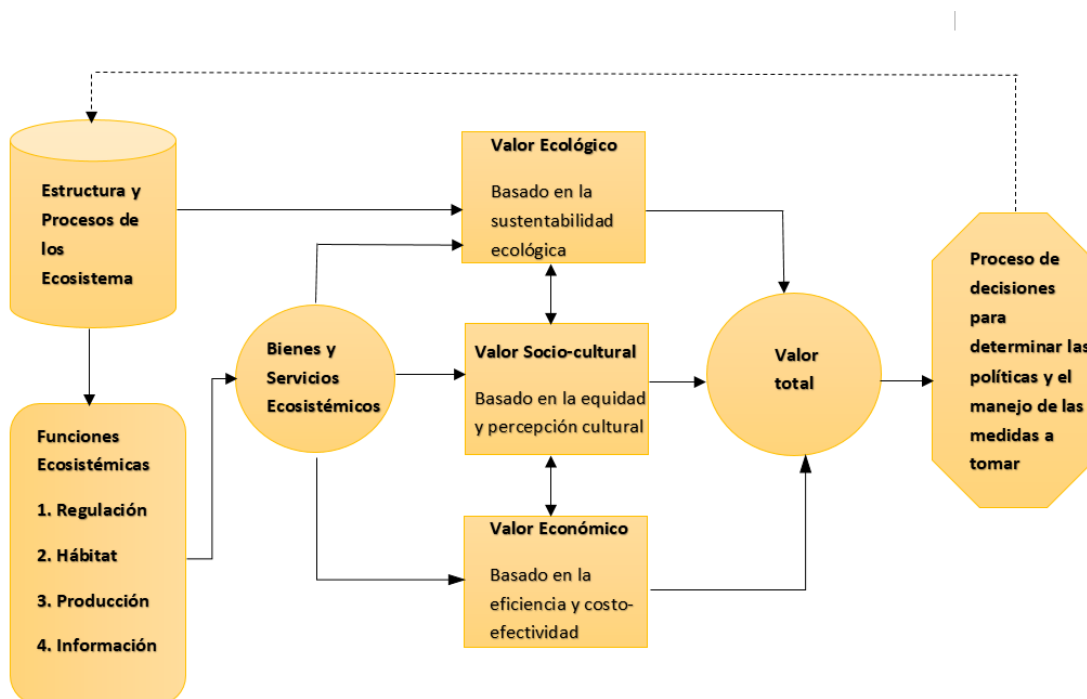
Estructura y Procesos de los Ecosistema

Funciones Ecosistémicas

1. Regulación

2. Hábitat

3. Producción

4. Información

Bienes y Servicios Ecosistémicos

Valor Ecológico

Basado en la sustentabilidad ecológica

Valor Socio-cultural

Basado en la equidad y percepción cultural

Valor Económico

Basado en la eficiencia y costo-efectividad

Valor total

Proceso de decisiones para determinar las políticas y el manejo de las medidas a tomar